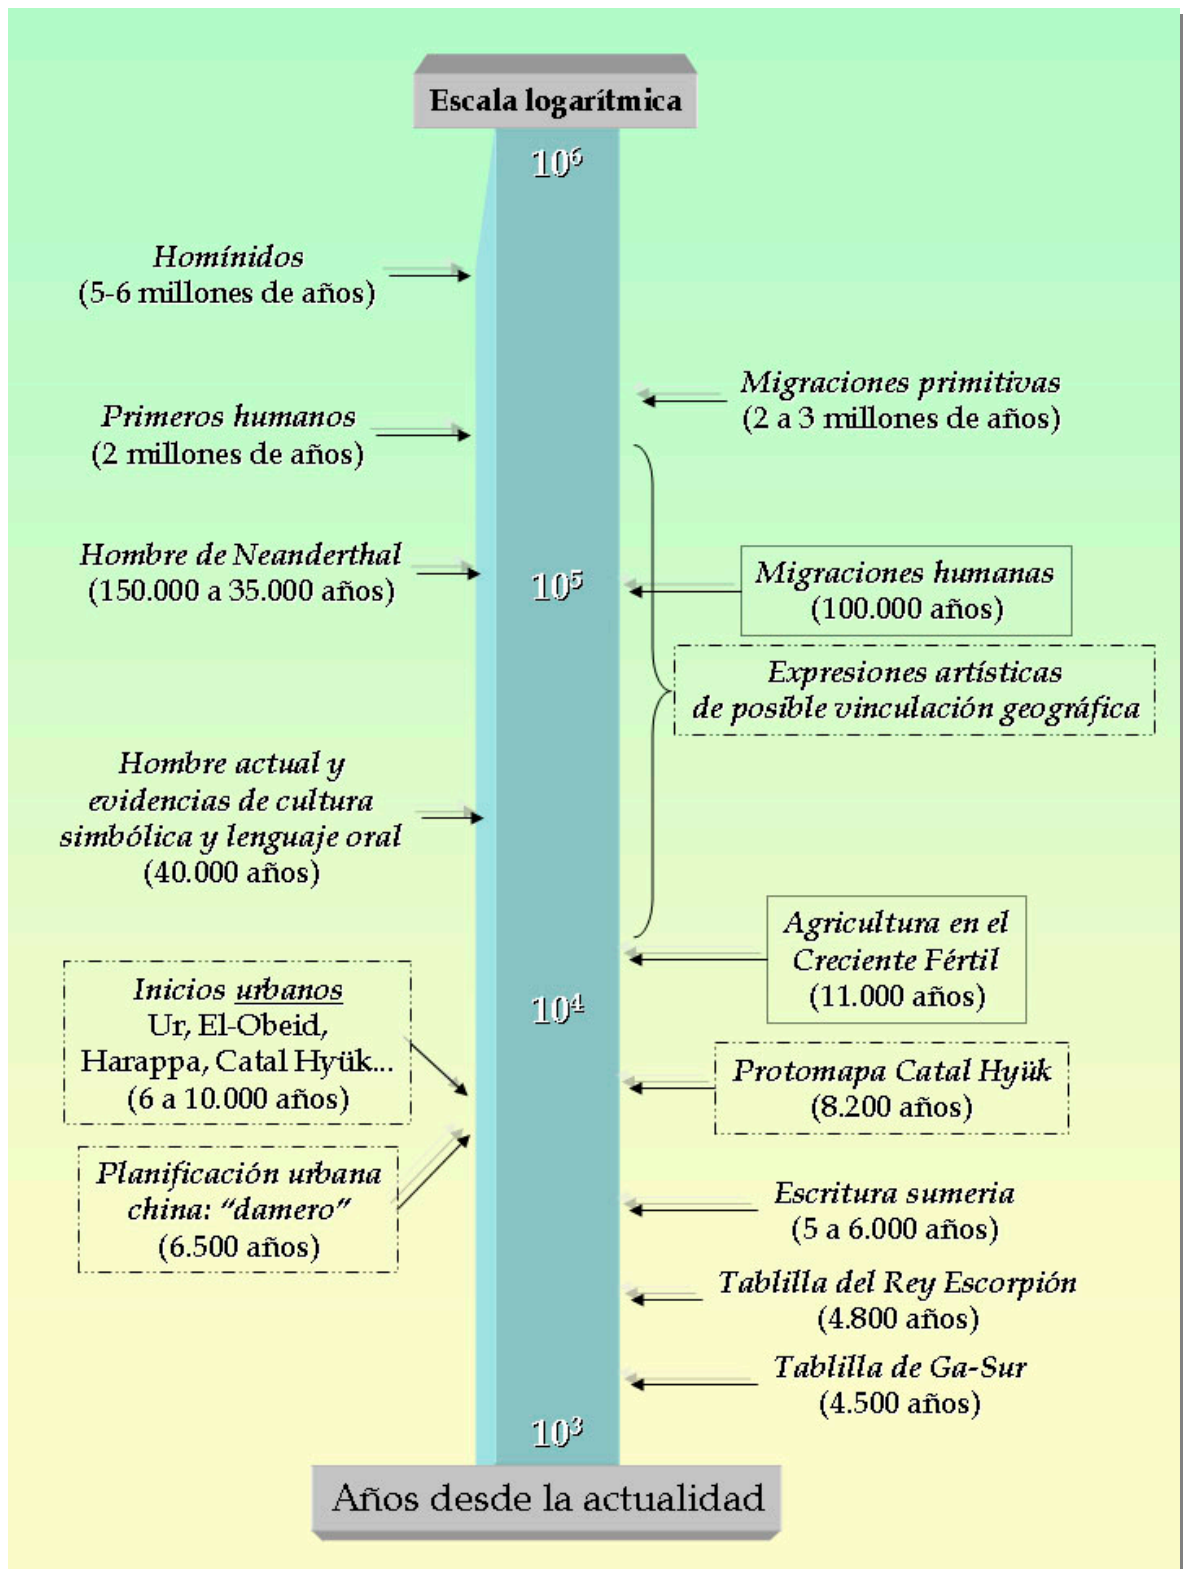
Escala logarítmica

$10^6$

Homínidos
(5-6 millones de años)

Migraciones primitivas
(2 a 3 millones de años)

Primeros humanos
(2 millones de años)

Hombre de Neanderthal
(150.000 a 35.000 años)

$10^5$

Migraciones humanas
(100.000 años)

Expresiones artísticas
de posible vinculación geográfica

Hombre actual y
evidencias de cultura
simbólica y lenguaje oral
(40.000 años)

Agricultura en el
Creciente Fértil
(11.000 años)

Inicios urbanos
Ur, El-Obeid,
Harappa, Catal Hyük...
(6 a 10.000 años)

$10^4$

Protomapa Catal Hyük
(8.200 años)

Planificación urbana
china: "damero"
(6.500 años)

Escritura sumeria
(5 a 6.000 años)

Tablilla del Rey Escorpión
(4.800 años)

Tablilla de Ga-Sur
(4.500 años)

$10^3$

Años desde la actualidad